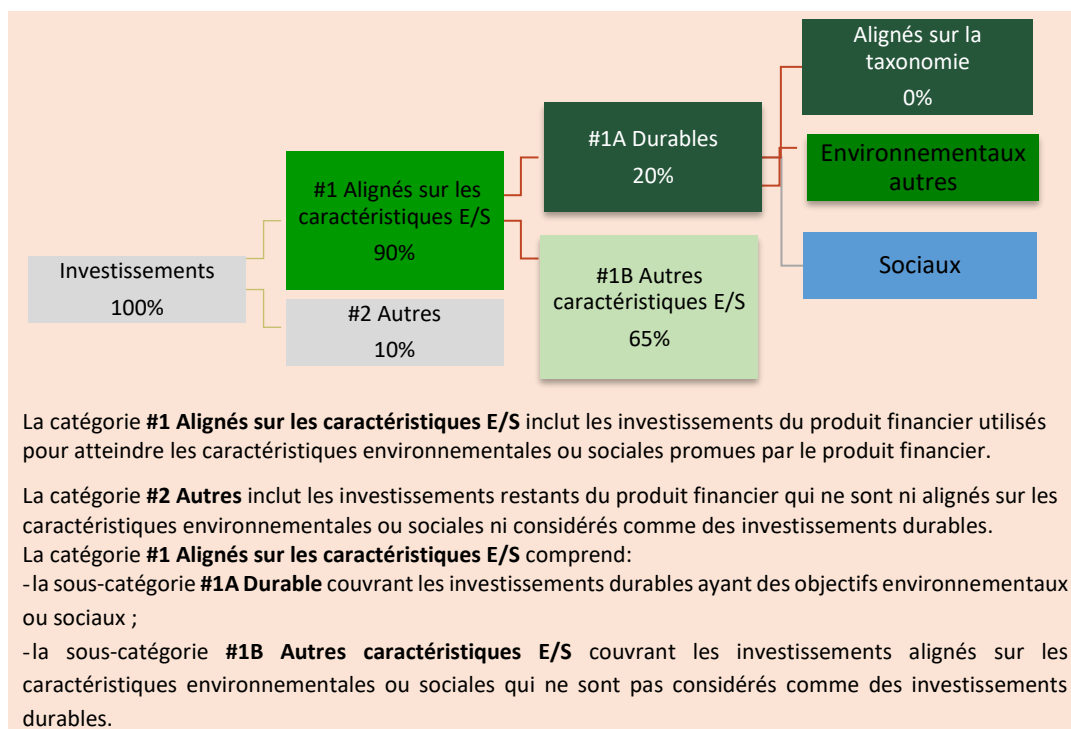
Alignés sur la taxonomie
0%

#1A Durables
20%

Environnementaux autres

#1 Alignés sur les caractéristiques E/S
90%

Sociaux

Investissements
100%

#1B Autres caractéristiques E/S
65%

#2 Autres
10%

La catégorie **#1 Alignés sur les caractéristiques E/S** inclut les investissements du produit financier utilisés pour atteindre les caractéristiques environnementales ou sociales promues par le produit financier.

La catégorie **#2 Autres** inclut les investissements restants du produit financier qui ne sont ni alignés sur les caractéristiques environnementales ou sociales ni considérés comme des investissements durables.
La catégorie **#1 Alignés sur les caractéristiques E/S** comprend:
-la sous-catégorie **#1A Durable** couvrant les investissements durables ayant des objectifs environnementaux ou sociaux ;

-la sous-catégorie **#1B Autres caractéristiques E/S** couvrant les investissements alignés sur les caractéristiques environnementales ou sociales qui ne sont pas considérés comme des investissements durables.